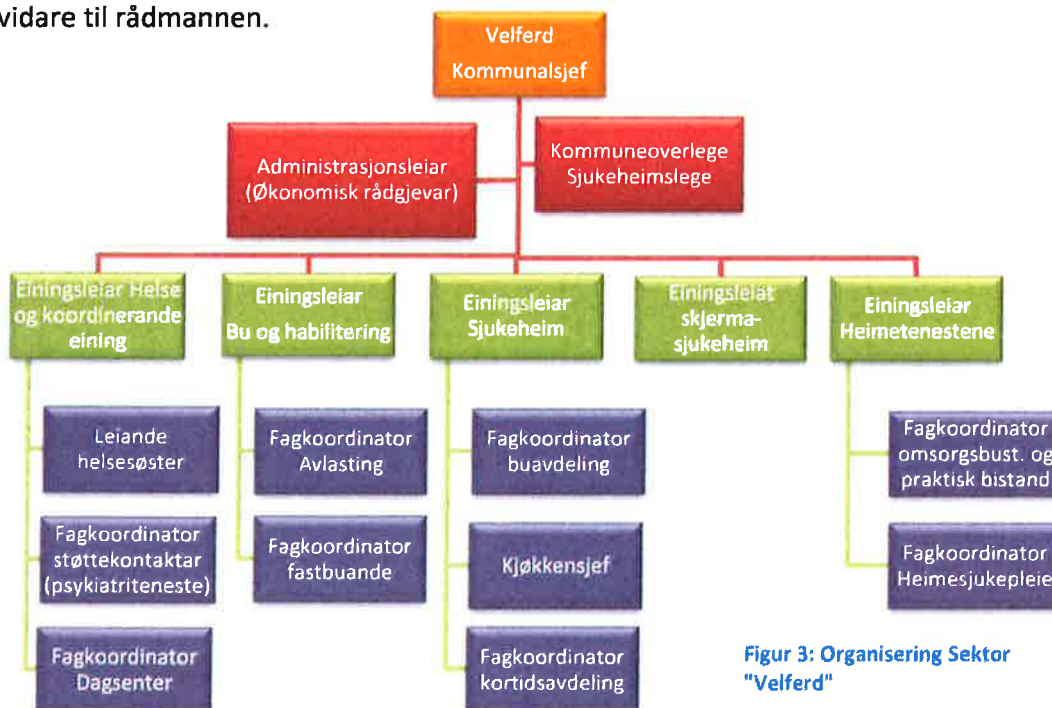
vidare til rådmannen.

Velferd
Kommunalsjef

Administrasjonsleiar (Økonomisk rådgjevar)

Kommuneoverlege Sjukeheimslege

Einingsleiar Helse og koordinerande eining

Leiande helsesøster

Fagkoordinator støttekontaktar (psykiatriteneste)

Fagkoordinator Dagsenter

Einingsleiar Bu og habilitering

Fagkoordinator Avlasting

Fagkoordinator fastbuande

Einingsleiar Sjukeheim

Fagkoordinator buavdeling

Kjøkkensjef

Fagkoordinator kortidsavdeling

Einingsleiar skjerma-sjukeheim

Einingsleiar Heimetenestene

Fagkoordinator omsorgsbust. og praktisk bistand

Fagkoordinator Heimesjukepleie

Figur 3: Organisering Sektor "Velferd"